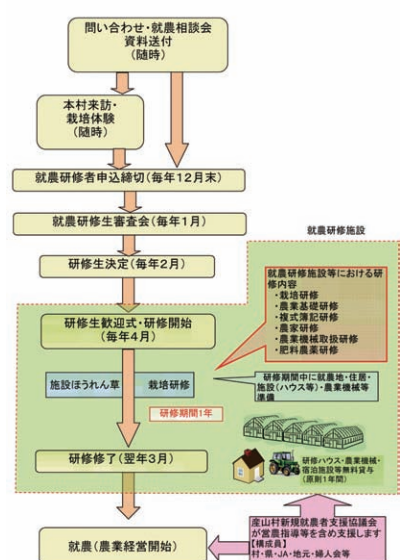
問い合わせ・就農相談会
資料送付
(随時)

本村来訪・
栽培体験
(随時)

就農研修者申込締切(毎年12月末)

就農研修生審査会(毎年1月)

研修生決定(毎年2月)

就農研修施設

就農研修施設等における研修内容
・栽培研修
・農業基礎研修
・複式簿記研修
・農家研修
・農業機械取扱研修
・肥料農薬研修

研修生歓迎式・研修開始
(毎年4月)

施設ほうれん草　栽培研修

研修期間中に就農地・住居・施設(ハウス等)・農業機械等準備

研修期間1年

研修修了(翌年3月)

研修ハウス・農業機械・宿泊施設等無料貸与
(原則1年間)

産山村新規就農者支援協議会が営農指導等を含め支援します
【構成員】
村・県・JA・地元・婦人会等

就農(農業経営開始)